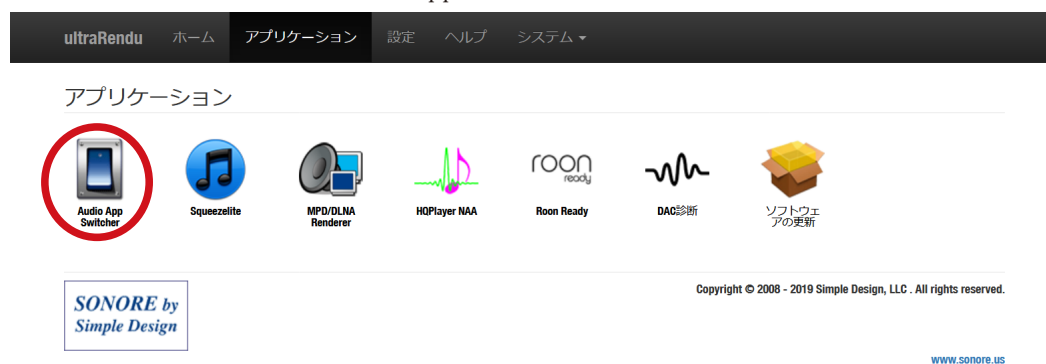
ultraRendu ホーム アプリケーション 設定 ヘルプ システム

アプリケーション

Audio App Switcher

Squeezelite

MPD/DLNA Renderer

HQPlayer NAA

roon ready

Roon Ready

DAC診断

ソフトウェアの更新

SONORE by Simple Design

Copyright © 2008 - 2019 Simple Design, LLC . All rights reserved.

www.sonore.us